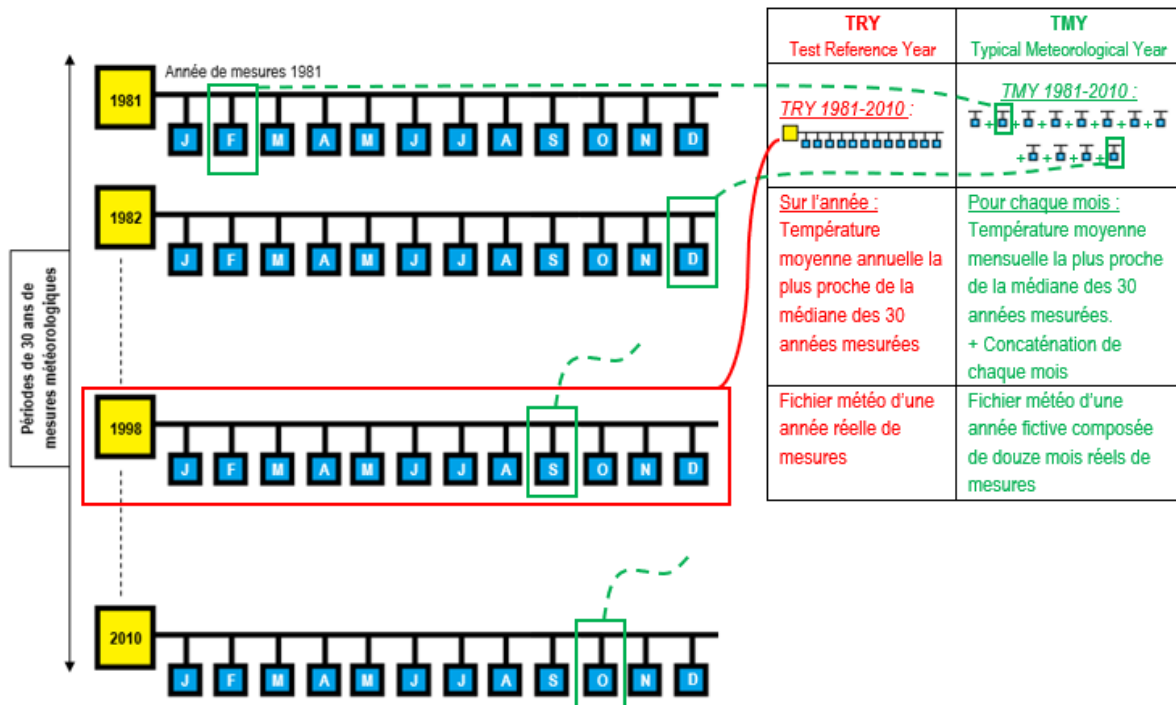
Périodes de 30 ans de mesures météorologiques

1981 Année de mesures 1981
J F M A M J J A S O N D

1982
J F M A M J J A S O N D

1998
J F M A M J J A S O N D

2010
J F M A M J J A S O N D

| TRY Test Reference Year | TMY Typical Meteorological Year |
|---|---|
| TRY 1981-2010 : | TMY 1981-2010 : |
| Sur l'année : Température moyenne annuelle la plus proche de la médiane des 30 années mesurées | Pour chaque mois : Température moyenne mensuelle la plus proche de la médiane des 30 années mesurées. + Concaténation de chaque mois |
| Fichier météo d'une année réelle de mesures | Fichier météo d'une année fictive composée de douze mois réels de mesures |